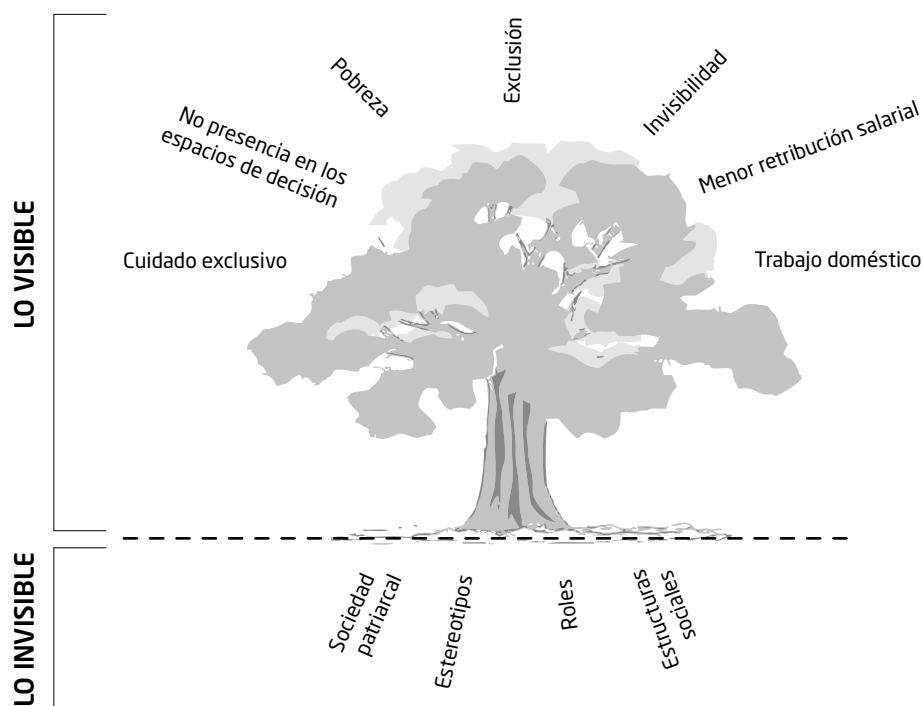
LO VISIBLE

Pobreza

Exclusión

Invisibilidad

No presencia en los espacios de decisión

Menor retribución salarial

Cuidado exclusivo

Trabajo doméstico

LO INVISIBLE

Sociedad patriarcal

Estereotipos

Roles

Estructuras sociales